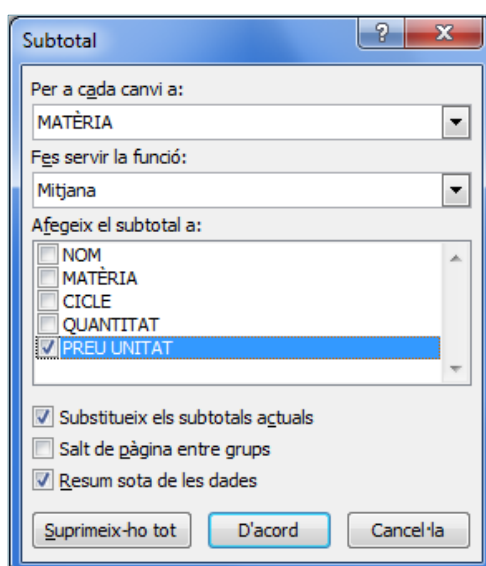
Subtotal

?

X

Per a cada canvi a:

MATÈRIA

Fes servir la funció:

Mitjana

Afegeix el subtotal a:

NOM

MATÈRIA

CICLE

QUANTITAT

PREU UNITAT

Substitueix els subtotals actuals

Salt de pàgina entre grups

Resum sota de les dades

Suprimeix-ho tot

D'acord

Cancel·la